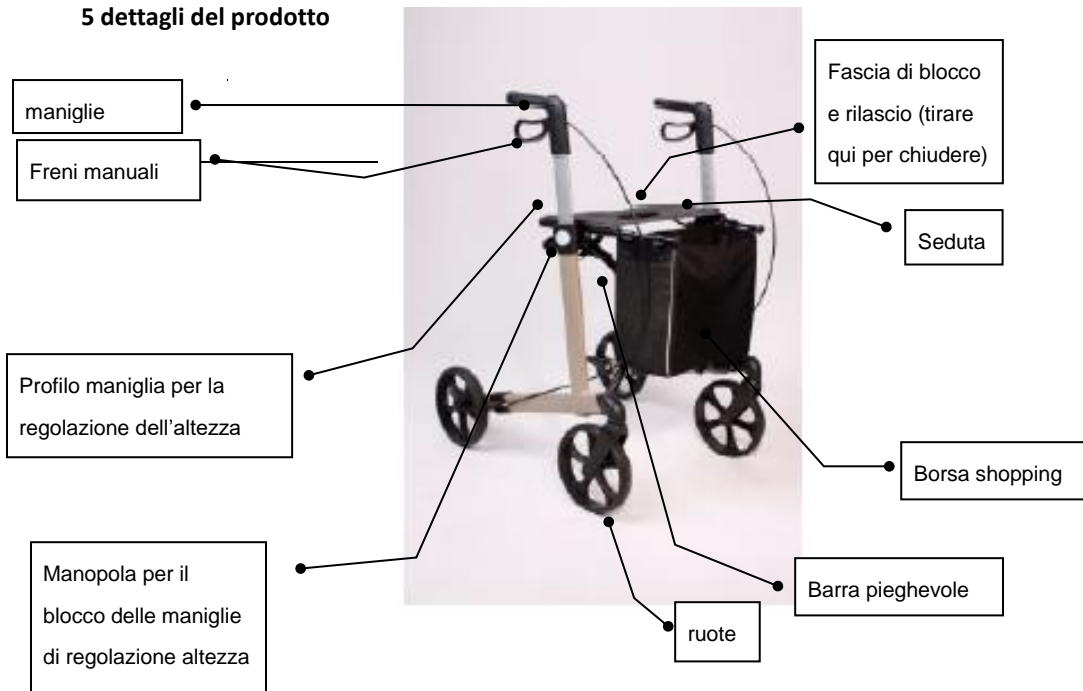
5 dettagli del prodotto

maniglie

Freni manuali

Fascia di blocco e rilascio (tirare qui per chiudere)

Seduta

Profilo maniglia per la regolazione dell'altezza

Borsa shopping

Manopola per il blocco delle maniglie di regolazione altezza

Barra pieghevole

ruote